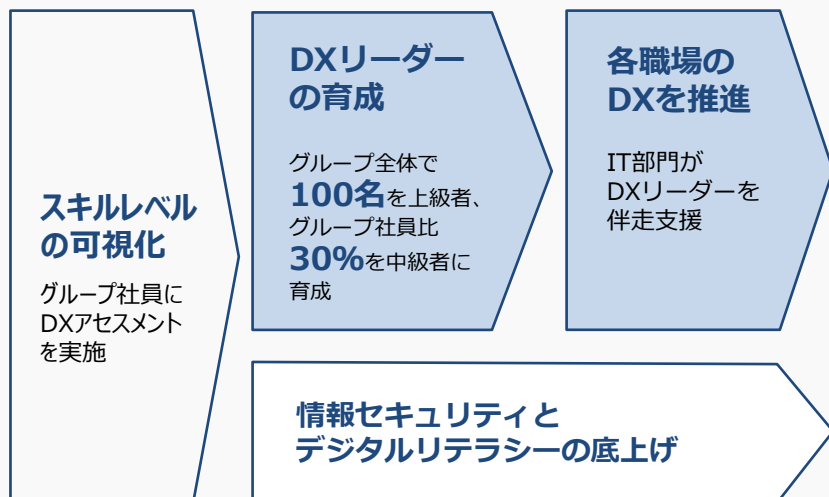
スキルレベルの可視化

グループ社員にDXアセスメントを実施

DXリーダーの育成

グループ全体で100名を上級者、グループ社員比30%を中級者に育成

各職場のDXを推進

IT部門がDXリーダーを伴走支援

情報セキュリティとデジタルリテラシーの底上げ